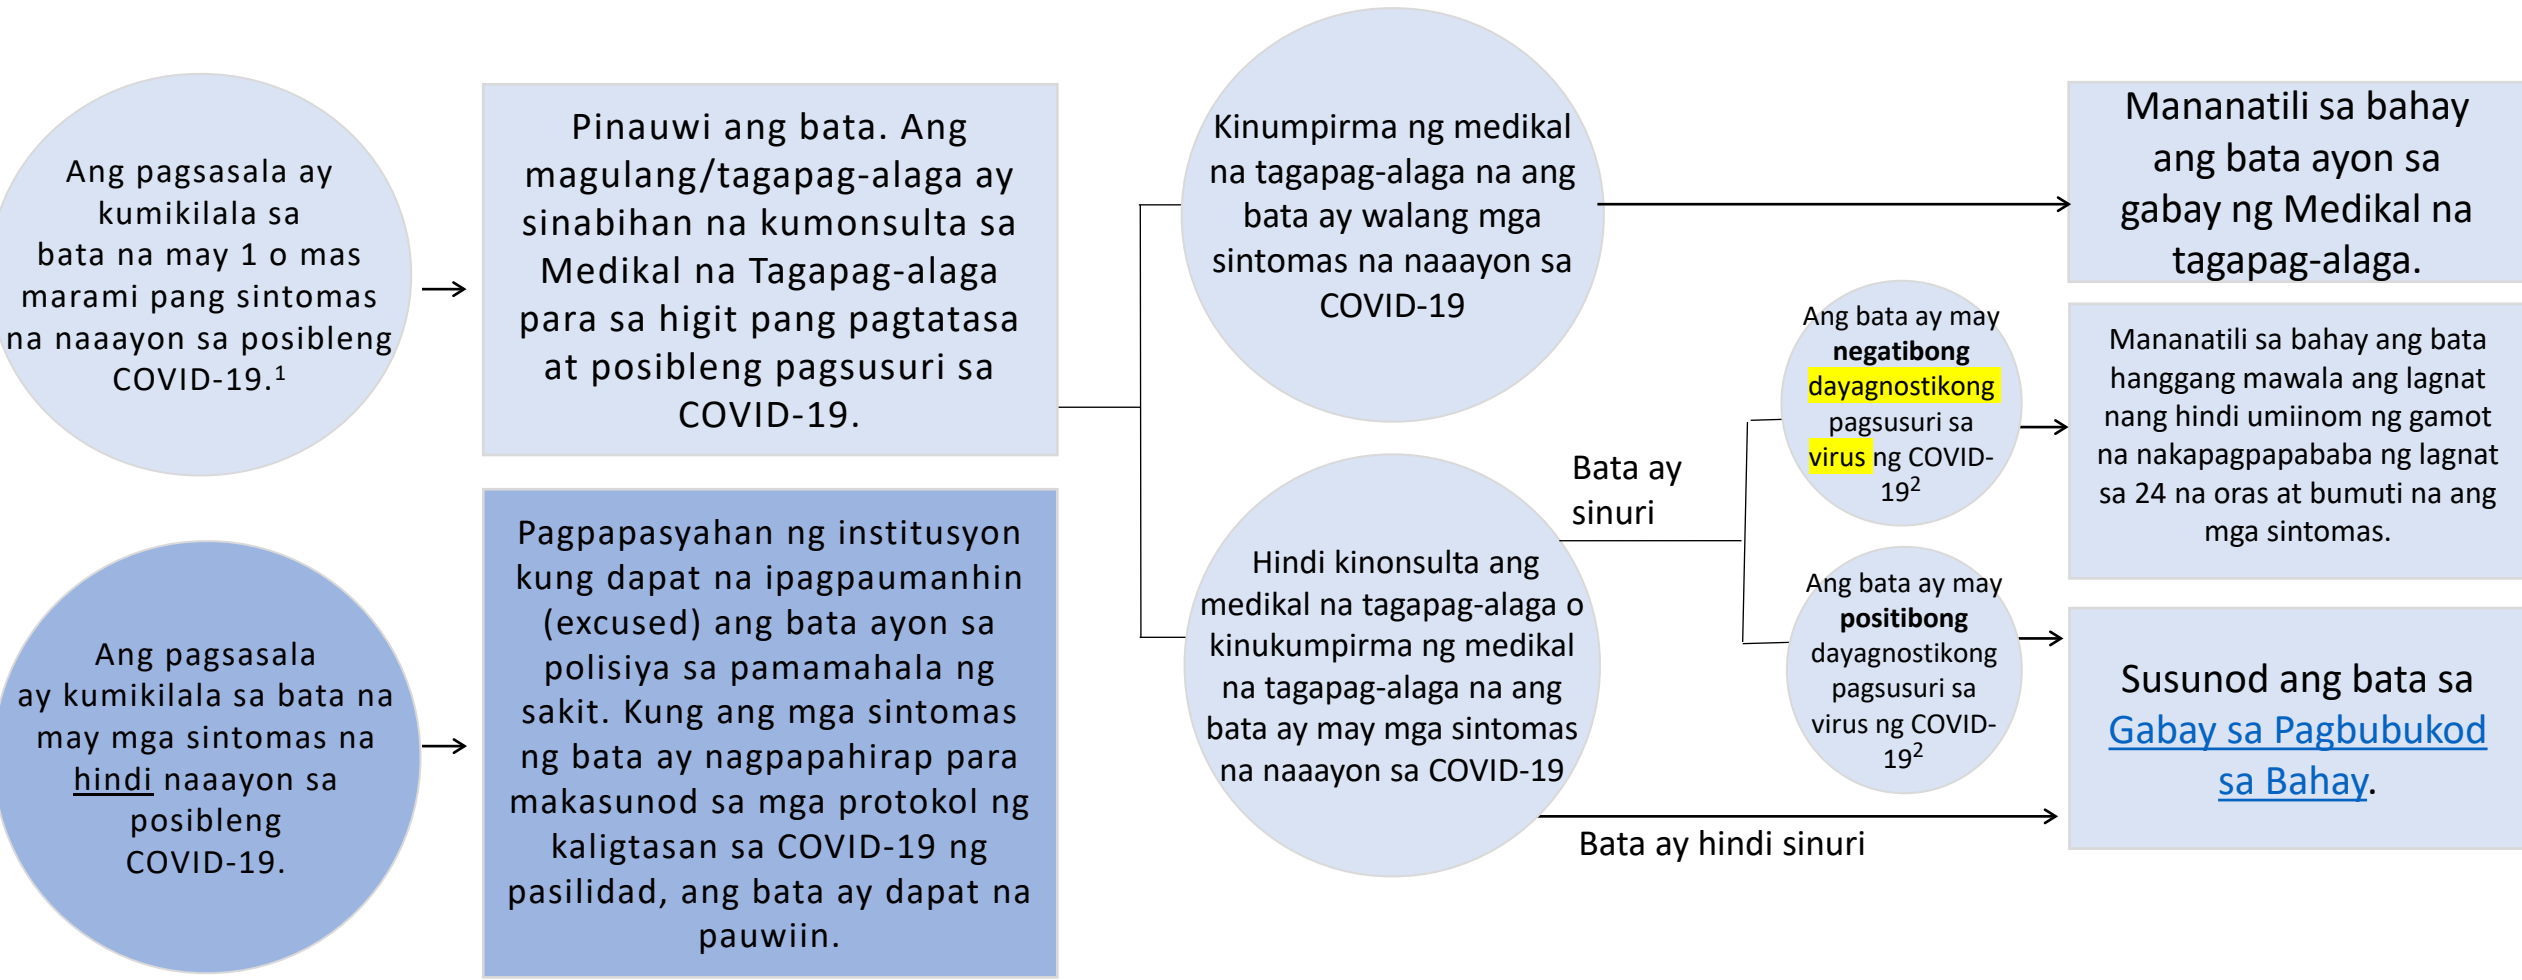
Ang pagsasala ay kumikilala sa bata na may 1 o mas marami pang sintomas na naaayon sa posibleng COVID-19.$^1$

Pinauwi ang bata. Ang magulang/tagapag-alaga ay sinabihan na kumonsulta sa Medikal na Tagapag-alaga para sa higit pang pagtatasa at posibleng pagsusuri sa COVID-19.

Kinumpirma ng medikal na tagapag-alaga na ang bata ay walang mga sintomas na naaayon sa COVID-19

Mananatili sa bahay ang bata ayon sa gabay ng Medikal na tagapag-alaga.

Hindi kinonsulta ang medikal na tagapag-alaga o kinukumpirma ng medikal na tagapag-alaga na ang bata ay may mga sintomas na naaayon sa COVID-19

Bata ay sinuri

Ang bata ay may negatibong dayagnostikong pagsusuri sa virus ng COVID-19$^2$

Mananatili sa bahay ang bata hanggang mawala ang lagnat nang hindi umiinom ng gamot na nakapagpapababa ng lagnat sa 24 na oras at bumuti na ang mga sintomas.

Ang bata ay may positibong dayagnostikong pagsusuri sa virus ng COVID-19$^2$

Bata ay hindi sinuri

Susunod ang bata sa Gabay sa Pagbubukod sa Bahay.

Ang pagsasala ay kumikilala sa bata na may mga sintomas na hindi naaayon sa posibleng COVID-19.

Pagpapasyahan ng institusyon kung dapat na ipagpaumanhin (excused) ang bata ayon sa polisiya sa pamamahala ng sakit. Kung ang mga sintomas ng bata ay nagpapahirap para makasunod sa mga protokol ng kaligtasan sa COVID-19 ng pasilidad, ang bata ay dapat na pauwiin.